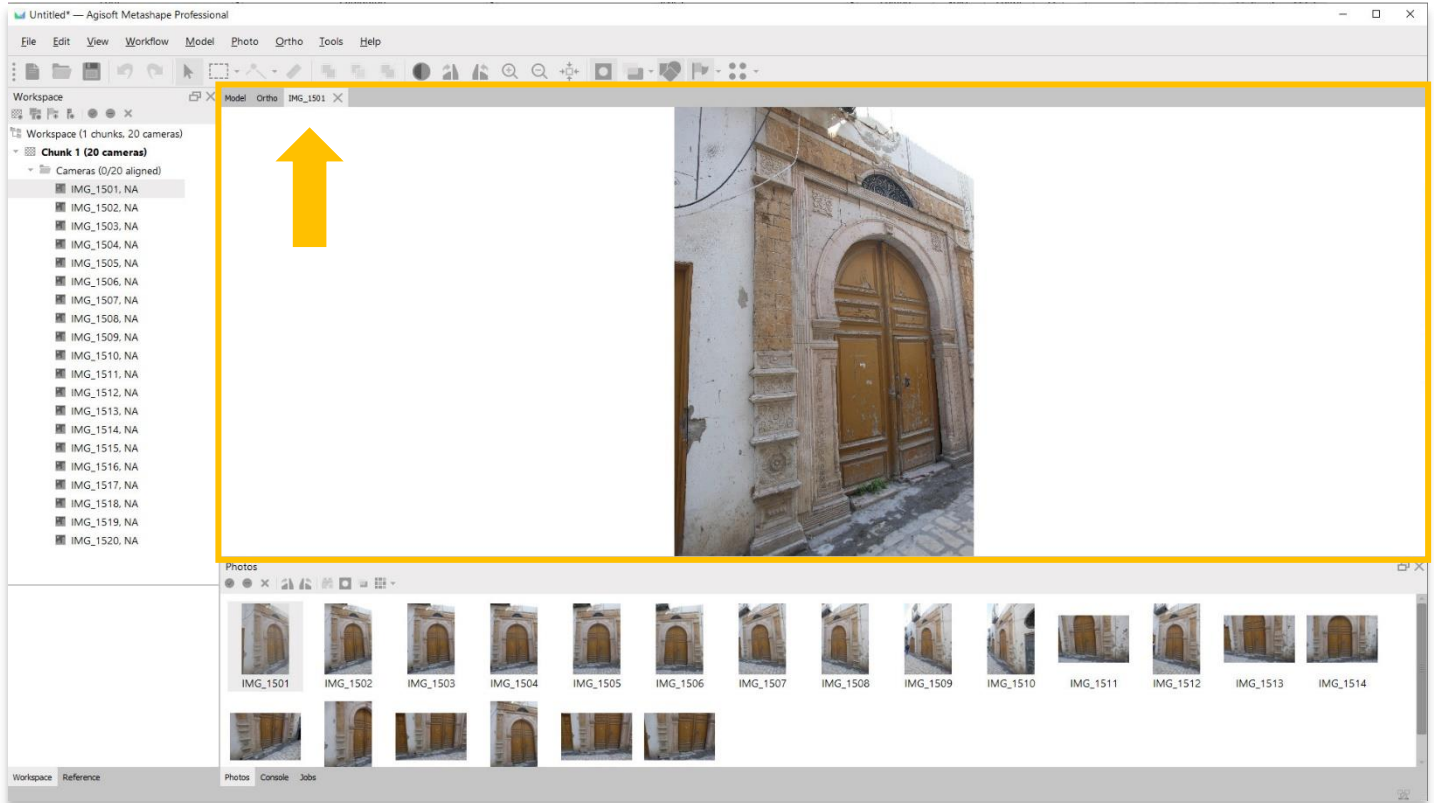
Untitled* — Agisoft Metashape Professional

File Edit View Workflow Model Photo Ortho Tools Help

Workspace

Workspace (1 chunks, 20 cameras)
Chunk 1 (20 cameras)
Cameras (0/20 aligned)
IMG_1501, NA
IMG_1502, NA
IMG_1503, NA
IMG_1504, NA
IMG_1505, NA
IMG_1506, NA
IMG_1507, NA
IMG_1508, NA
IMG_1509, NA
IMG_1510, NA
IMG_1511, NA
IMG_1512, NA
IMG_1513, NA
IMG_1514, NA
IMG_1515, NA
IMG_1516, NA
IMG_1517, NA
IMG_1518, NA
IMG_1519, NA
IMG_1520, NA

Model Ortho IMG_1501

Photos

IMG_1501 IMG_1502 IMG_1503 IMG_1504 IMG_1505 IMG_1506 IMG_1507 IMG_1508 IMG_1509 IMG_1510 IMG_1511 IMG_1512 IMG_1513 IMG_1514

Workspace Reference

Photos Console Jobs